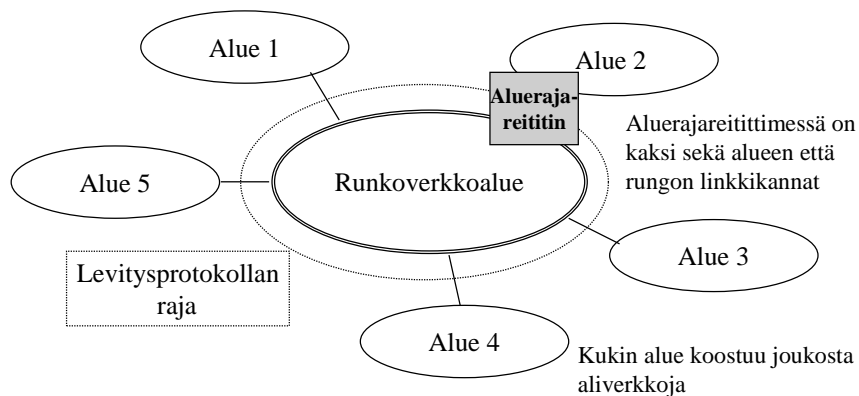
Alue 1

Alue 2

Alueraja-reititin

Aluerajareitittimessä on kaksi sekä alueen että rungon linkkikannat

Alue 5

Runkoverkkoalue

Alue 3

Levitysprotokollan raja

Alue 4

Kukin alue koostuu joukosta aliverkkoja